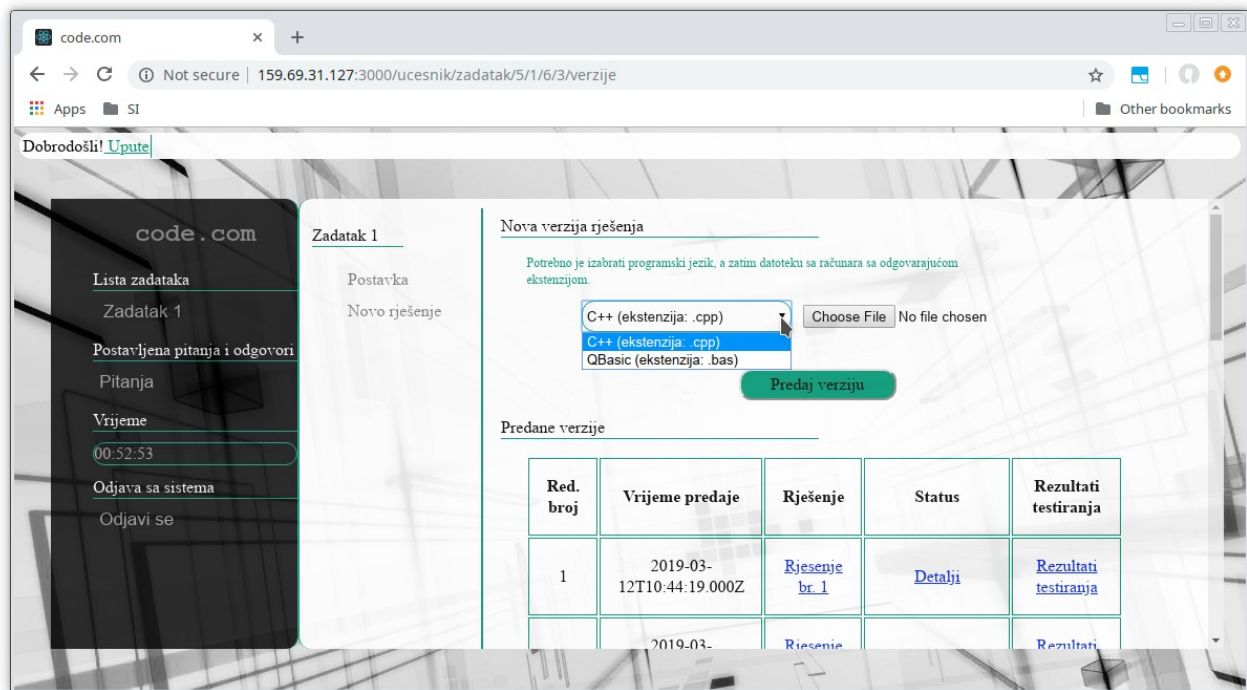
code.com

Not secure | 159.69.31.127:3000/ucesnik/zadatak/5/1/6/3/verzije

Apps SI

Other bookmarks

Dobrodošli! Upute

code.com

Lista zadataka

Zadatak 1

Postavljena pitanja i odgovori

Pitanja

Vrijeme

00:52:53

Odjava sa sistema

Odjavi se

Zadatak 1

Postavka

Novo rješenje

Nova verzija rješenja

Potrebno je izabrati programski jezik, a zatim datoteku sa računara sa odgovarajućom ekstenzijom.

C++ (ekstenzija: .cpp)

C++ (ekstenzija: .cpp)
QBasic (ekstenzija: .bas)

Choose File No file chosen

Predaj verziju

Predane verzije

| Red. broj | Vrijeme predaje | Rješenje | Status | Rezultati testiranja |
|---|---|---|---|---|
| 1 | 2019-03-12T10:44:19.000Z | Rjesenje br. 1 | Detalji | Rezultati testiranja |
| | 2019-03- | Rjesenje | | Rezultati |